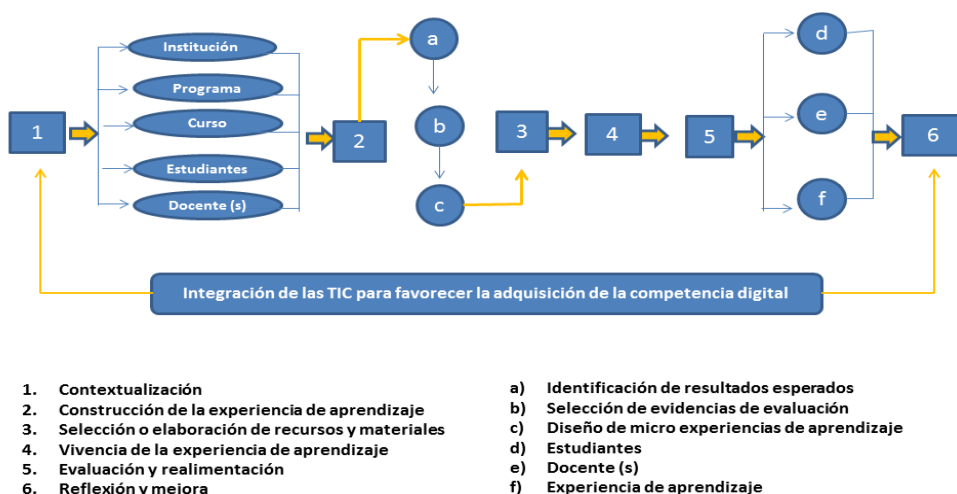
Institución
Programa
Curso
Estudiantes
Docente (s)
1
2
a
b
c
3
4
5
d
e
f
6

Integración de las TIC para favorecer la adquisición de la competencia digital

1. Contextualización
2. Construcción de la experiencia de aprendizaje
3. Selección o elaboración de recursos y materiales
4. Vivencia de la experiencia de aprendizaje
5. Evaluación y realimentación
6. Reflexión y mejora

a) Identificación de resultados esperados
b) Selección de evidencias de evaluación
c) Diseño de micro experiencias de aprendizaje
d) Estudiantes
e) Docente (s)
f) Experiencia de aprendizaje